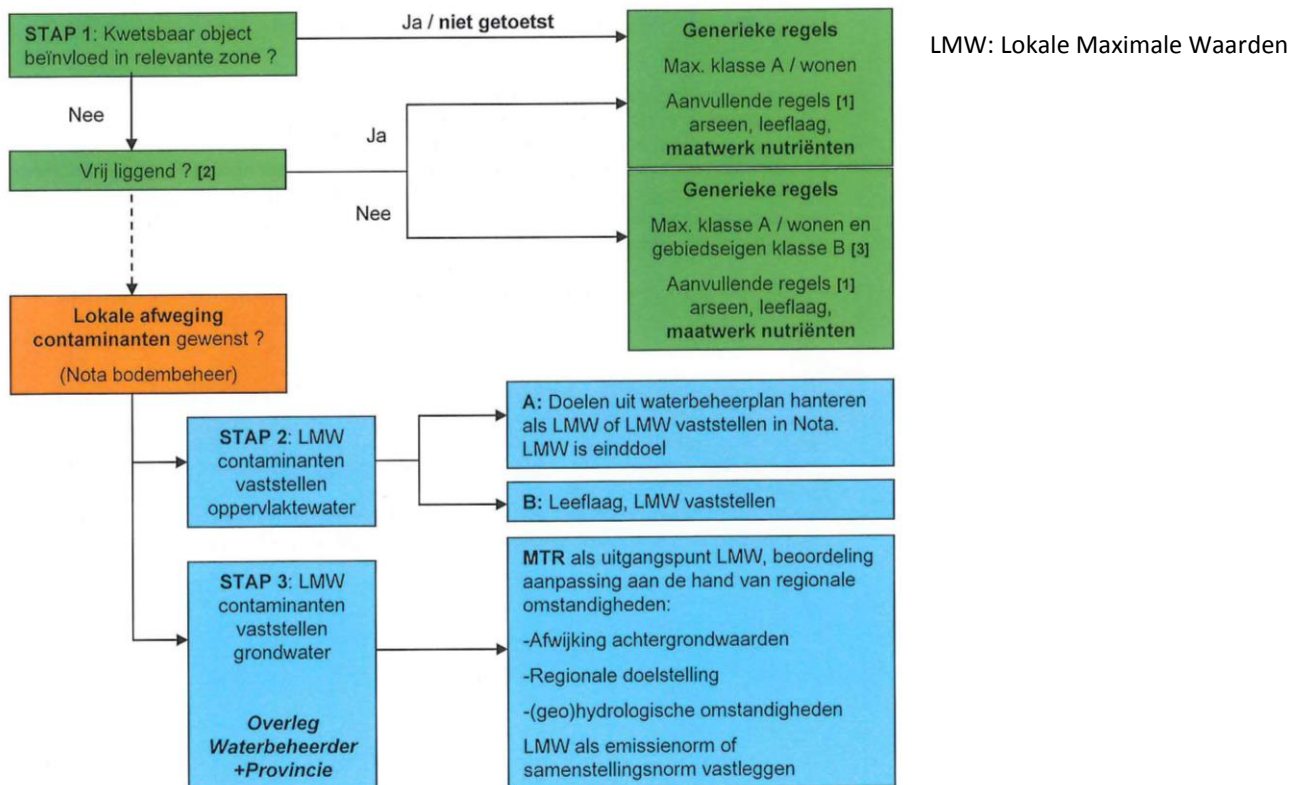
STAP 1: Kwetsbaar object beïnvloed in relevante zone ?

Ja / niet getoetst

Generieke regels

Max. klasse A / wonen

Aanvullende regels [1] arseen, leeflaag, maatwerk nutriënten

LMW: Lokale Maximale Waarden

Nee

Ja

Vrij liggend ? [2]

Nee

Generieke regels

Max. klasse A / wonen en gebiedseigen klasse B [3]

Aanvullende regels [1] arseen, leeflaag, maatwerk nutriënten

Lokale afweging contaminanten gewenst ?

(Nota bodembeheer)

STAP 2: LMW contaminanten vaststellen oppervlaktewater

A: Doelen uit waterbeheerplan hanteren als LMW of LMW vaststellen in Nota. LMW is einddoel

B: Leeflaag, LMW vaststellen

STAP 3: LMW contaminanten vaststellen grondwater

Overleg Waterbeheerder +Provincie

MTR als uitgangspunt LMW, beoordeling aanpassing aan de hand van regionale omstandigheden:

-Afwijking achtergrondwaarden

-Regionale doelstelling

-(geo)hydrologische omstandigheden

LMW als emissienorm of samenstellingsnorm vastleggen